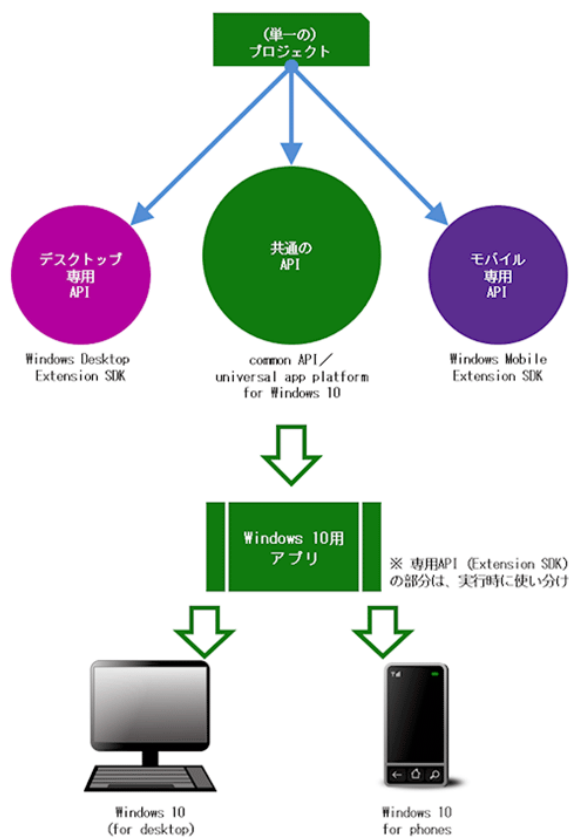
(単一の)
プロジェクト

デスクトップ
専用
API

Windows Desktop
Extension SDK

共通の
API

common API/
universal app platform
for Windows 10

モバイル
専用
API

Windows Mobile
Extension SDK

Windows 10用
アプリ

※ 専用API (Extension SDK)
の部分は、実行時に使い分け

Windows 10
(for desktop)

Windows 10
for phones